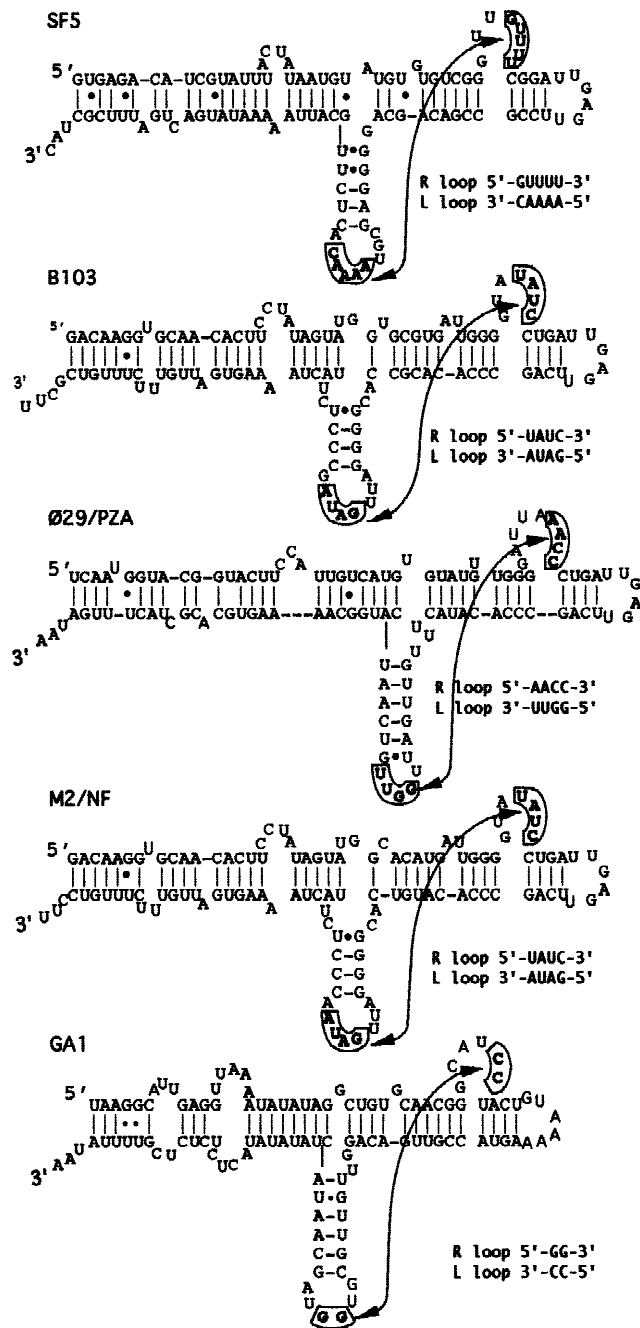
SF5

5' GUGAGA-CA-UCGUAUUU UAAUGU A UGU UGUCGG CGGA U U G
CGCUUU A GU C AGUAUAAA AUUACG ACG-ACAGCC GCCU U G A
3' C A U

U•G
U•G
C-G
U-A

R loop 5'-GUUUU-3'
L loop 3'-CAAAA-5'

B103

5' GACAAGG U GCAA-CACUU C U A UAGUA U G G GCGUG AU UGGG CUGAU U G
3' U U C G CUGUUUC U U UGUU A GUGAA A AUCAU C CGCAC-ACCC GACU U G A
C U•G C
C-G
C-G
C-G

R loop 5'-UAUC-3'
L loop 3'-AUAG-5'

Ø29/PZA

5' UCAA U GGUA-CG-GUACUU C C A UUGUCAUG U GUAUG UGGG CUGAU U G
3' A A U AGUU-UCAU C GC A CGUGAA---AACGGUAC CAUAC-ACCC--GACU U G A
U-G
A-U
A-U
C-G
U-A
G•U

R loop 5'-AACC-3'
L loop 3'-UUGG-5'

M2/NF

5' GACAAGG U GCAA-CACUU C U A UAGUA U G G C ACAUG AU UGGG CUGAU U G
3' U U C CUGUUUC U U UGUU A GUGAA A AUCAU C-UGUAC-ACCC GACU U G A
U•G
C-G
C-G
C-G

R loop 5'-UAUC-3'
L loop 3'-AUAG-5'

GA1

5' UAAGGC A U U GAGG U A A AUAUAUAG G CUGU G CAACGG UACU G U A A
3' A A U AUUUUG C U CUCU C UC A UAUAUAUC GACA-GUUGCC AUGA A A
A-U
U•G
A-U
A-U
C-G
G-C

R loop 5'-GG-3'
L loop 3'-CC-5'